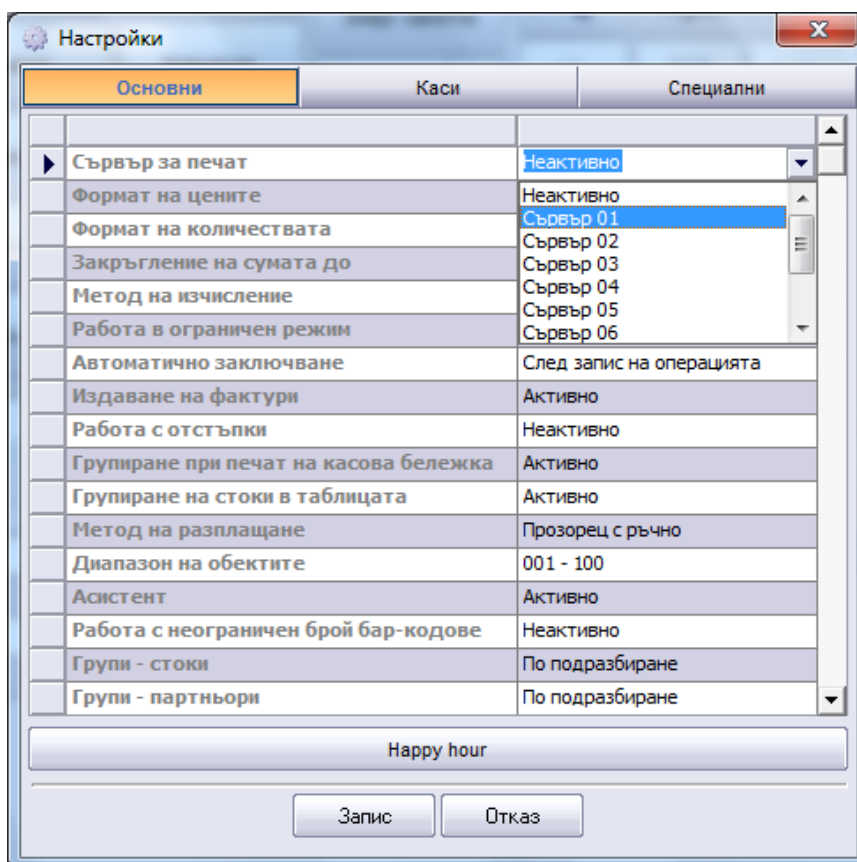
Настройки

| Основни | Каси | Специални |
|---|---|---|

| | |
|---|---|
| Сървър за печат | Неактивно |
| Формат на цените | Неактивно |
| Формат на количествата | Сървър 01 |
| Закръгление на сумата до | Сървър 02 |
| Метод на изчисление | Сървър 03 |
| Работа в ограничен режим | Сървър 04 |
| | Сървър 05 |
| | Сървър 06 |
| Автоматично заключване | След запис на операцията |
| Издаване на фактури | Активно |
| Работа с отстъпки | Неактивно |
| Групиране при печат на касова бележка | Активно |
| Групиране на стоки в таблицата | Активно |
| Метод на разплащане | Прозорец с ръчно |
| Диапазон на обектите | 001 - 100 |
| Асистент | Активно |
| Работа с неограничен брой бар-кодове | Неактивно |
| Групи - стоки | По подразбиране |
| Групи - партньори | По подразбиране |

Happy hour

Запис Отказ